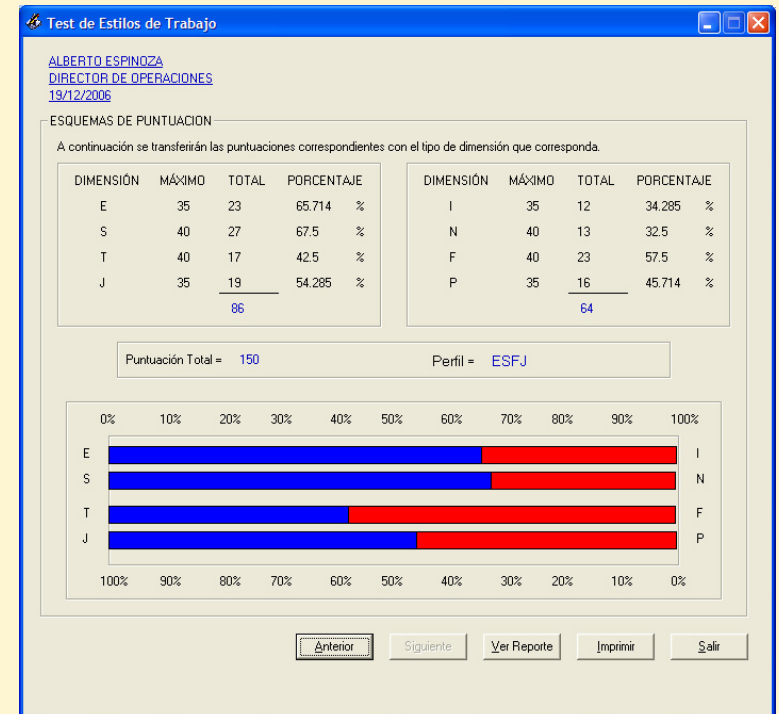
Test de Estilos de Trabajo

ALBERTO ESPINOZA
DIRECTOR DE OPERACIONES
19/12/2006

ESQUEMAS DE PUNTUACION

A continuación se transferirán las puntuaciones correspondientes con el tipo de dimensión que corresponda.

| DIMENSIÓN | MÁXIMO | TOTAL | PORCENTAJE | |
|---|---|---|---|---|
| E | 35 | 23 | 65.714 | % |
| S | 40 | 27 | 67.5 | % |
| T | 40 | 17 | 42.5 | % |
| J | 35 | 19 | 54.285 | % |
| | | 86 | | |

| DIMENSIÓN | MÁXIMO | TOTAL | PORCENTAJE | |
|---|---|---|---|---|
| I | 35 | 12 | 34.285 | % |
| N | 40 | 13 | 32.5 | % |
| F | 40 | 23 | 57.5 | % |
| P | 35 | 16 | 45.714 | % |
| | | 64 | | |

Puntuación Total = 150

Perfil = ESFJ

0% 10% 20% 30% 40% 50% 60% 70% 80% 90% 100%

E I
S N
T F
J P

100% 90% 80% 70% 60% 50% 40% 30% 20% 10% 0%

Anterior Siguiente Ver Reporte Imprimir Salir